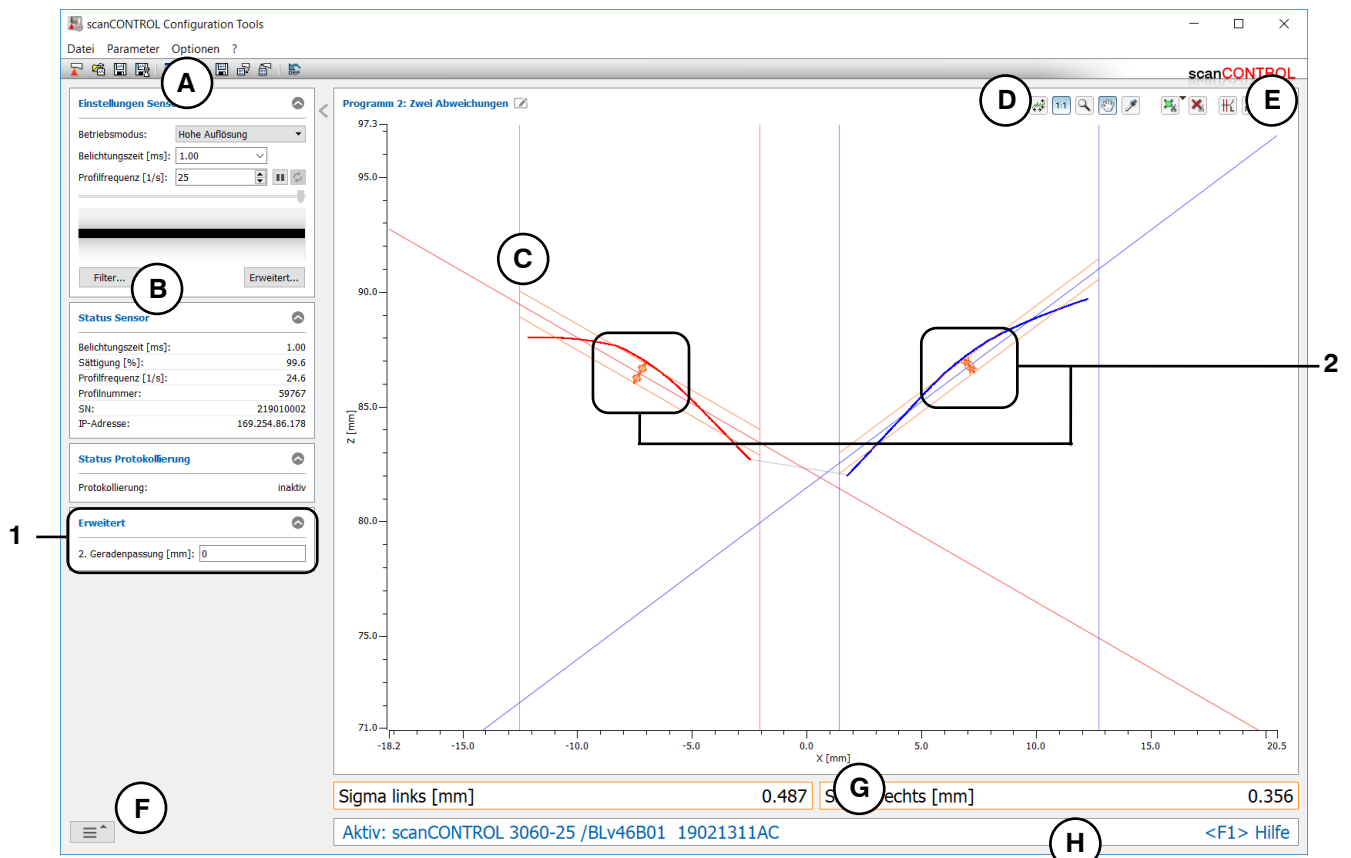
scanCONTROL Configuration Tools

Datei Parameter Optionen ?

A

scanCONTROL

Einstellungen Sens

Betriebsmodus: Hohe Auflösung

Belichtungszeit [ms]: 1.00

Profilfrequenz [1/s]: 25

Filter... Erweitert...

B

Status Sensor

Belichtungszeit [ms]: 1.00
Sättigung [%]: 99.6
Profilfrequenz [1/s]: 24.6
Profilnummer: 59767
SN: 219010002
IP-Adresse: 169.254.86.178

Status Protokollierung

Protokollierung: inaktiv

Erweitert

2. Geradenpassung [mm]: 0

1

Programm 2: Zwei Abweichungen

D

E

C

2

97.3
95.0
90.0
85.0
80.0
75.0
71.0

Z [mm]

-18.2 -15.0 -10.0 -5.0 0.0 5.0 10.0 15.0 20.5

X [mm]

F

G

Sigma links [mm] 0.487

S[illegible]echts [mm] 0.356

Aktiv: scanCONTROL 3060-25 /BLv46B01 19021311AC

<F1> Hilfe

H